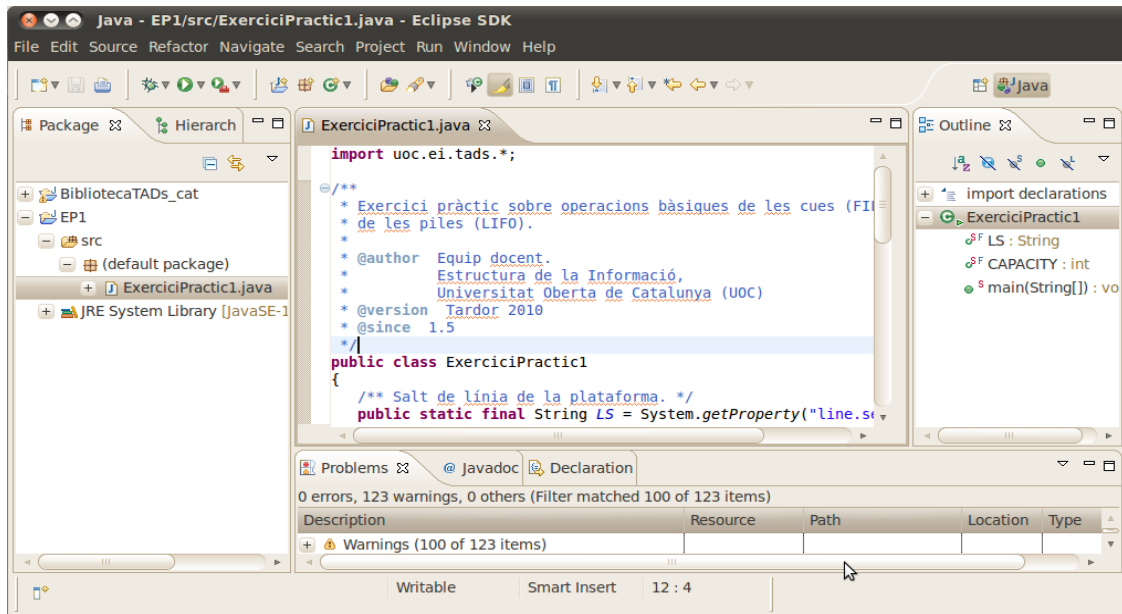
Java - EP1/src/ExerciciPractic1.java - Eclipse SDK

File Edit Source Refactor Navigate Search Project Run Window Help

Java

Package ⊠ Hierarch

+ BibliotecaTADs_cat
− EP1
− src
− (default package)
+ ExerciciPractic1.java
+ JRE System Library [JavaSE-1

ExerciciPractic1.java ⊠

import uoc.ei.tads.*;

/**
 * Exercici pràctic sobre operacions bàsiques de les cues (FI
 * de les piles (LIFO).
 *
 * @author Equip docent.
 *         Estructura de la Informació,
 *         Universitat Oberta de Catalunya (UOC)
 * @version Tardor 2010
 * @since 1.5
 */
public class ExerciciPractic1
{
    /** Salt de línia de la plataforma. */
    public static final String LS = System.getProperty("line.se

Outline ⊠

+ import declarations
− ExerciciPractic1
LS : String
CAPACITY : int
main(String[]) : vo

Problems ⊠ @ Javadoc Declaration

0 errors, 123 warnings, 0 others (Filter matched 100 of 123 items)

| Description | Resource | Path | Location | Type |
|---|---|---|---|---|
| + Warnings (100 of 123 items) | | | | |

Writable Smart Insert 12 : 4